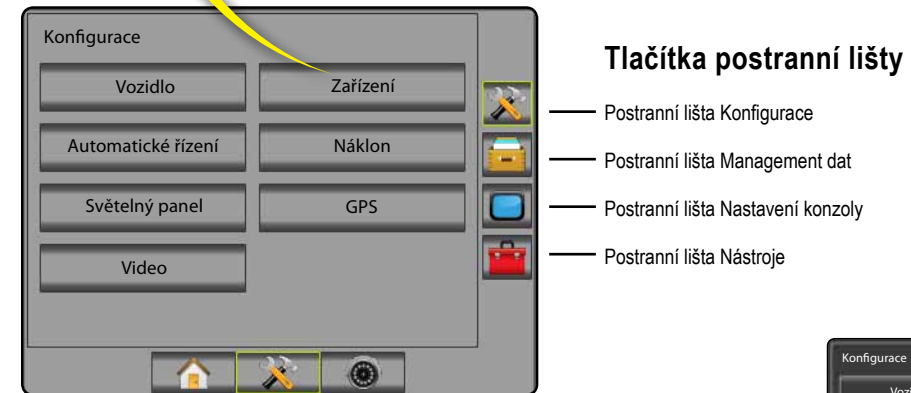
Konfigurace

Vozidlo

Zařízení

Automatické řízení

Náklon

Světelný panel

GPS

Video

Tlačítka postranní lišty

Postranní lišta Konfigurace

Postranní lišta Management dat

Postranní lišta Nastavení konzoly

Postranní lišta Nástroje

Konfigurace

Vozi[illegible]